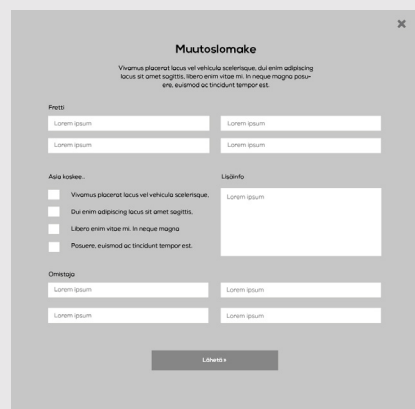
Muutoslomake

Vivamus placerat lacus vel vehicula scelerisque, dui enim adipiscing lacus sit amet sagittis, libero enim vitae mi. In neque magna posuere, euismod ac tincidunt tempor est.

Pretti

Lorem ipsum

Lorem ipsum

Lorem ipsum

Lorem ipsum

Asia koskee..

Vivamus placerat lacus vel vehicula scelerisque,

Dui enim adipiscing lacus sit amet sagittis.

Libero enim vitae mi. In neque magna

Posuere, euismod ac tincidunt tempor est.

Lisäinfo

Lorem ipsum

Omistaja

Lorem ipsum

Lorem ipsum

Lorem ipsum

Lorem ipsum

Lähetä »